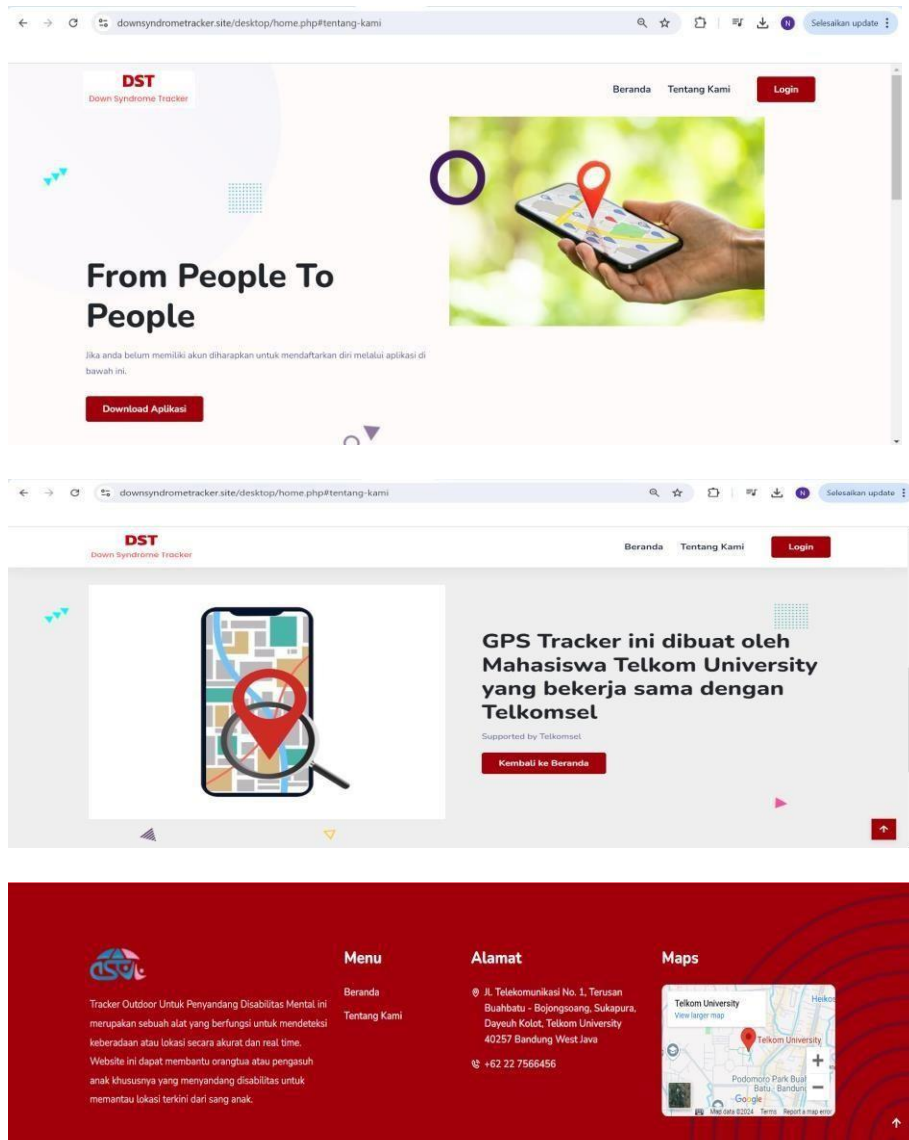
downsyndrometracker.site/desktop/home.php#tentang-kami

Selesaikan update

DST
Down Syndrome Tracker

Beranda Tentang Kami Login

From People To People

Jika anda belum memiliki akun diharapkan untuk mendaftarkan diri melalui aplikasi di bawah ini.

Download Aplikasi

downsyndrometracker.site/desktop/home.php#tentang-kami

Selesaikan update

DST
Down Syndrome Tracker

Beranda Tentang Kami Login

GPS Tracker ini dibuat oleh Mahasiswa Telkom University yang bekerja sama dengan Telkomsel

Supported by Telkomsel

Kembali ke Beranda

Tracker Outdoor Untuk Penyandang Disabilitas Mental ini merupakan sebuah alat yang berfungsi untuk mendeteksi keberadaan atau lokasi secara akurat dan real time. Website ini dapat membantu orangtua atau pengasuh anak khususnya yang menyandang disabilitas untuk memantau lokasi terkini dari sang anak.

Menu
Beranda
Tentang Kami

Alamat
Jl. Telekomunikasi No. 1, Terusan Buahbatu - Bojongsoang, Sukapura, Dayeuh Kolot, Telkom University 40257 Bandung West Java
+62 22 7566456

Maps
Telkom University
View larger map
Telkom University
Heiko
Podomoro Park Buah Batu - Bandung
Google
Map data ©2024 Terms Report a map error